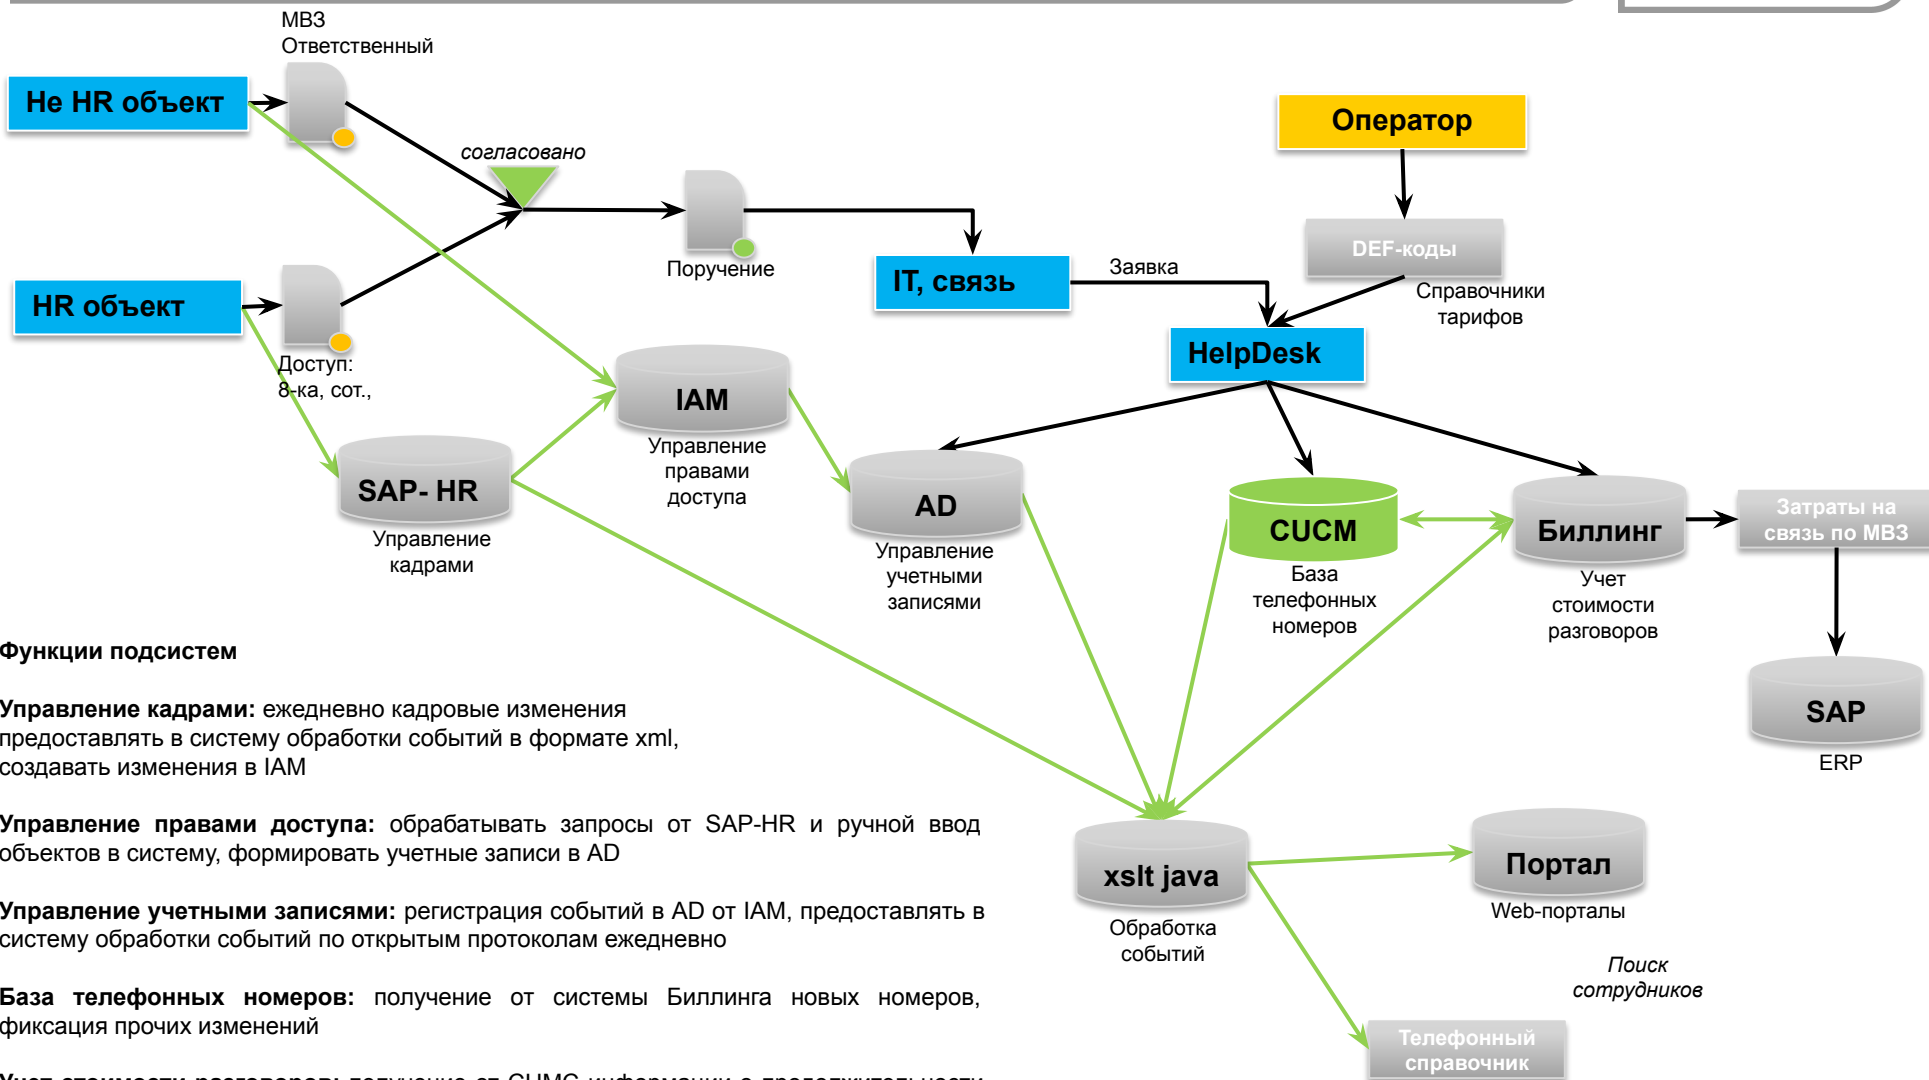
МВЗ
Ответственный

Не HR объект

согласовано

HR объект

Поручение

IT, связь

Заявка

Оператор

DEF-коды

Справочники тарифов

HelpDesk

Доступ:
8-ка, сот.,

IAM
Управление правами доступа

SAP- HR
Управление кадрами

AD
Управление учетными записями

CUCM
База телефонных номеров

Биллинг
Учет стоимости разговоров

Затраты на связь по МВЗ

SAP
ERP

Функции подсистем

**Управление кадрами:** ежедневно кадровые изменения предоставлять в систему обработки событий в формате xml, создавать изменения в IAM

**Управление правами доступа:** обрабатывать запросы от SAP-HR и ручной ввод объектов в систему, формировать учетные записи в AD

**Управление учетными записями:** регистрация событий в AD от IAM, предоставлять в систему обработки событий по открытым протоколам ежедневно

**База телефонных номеров:** получение от системы Биллинга новых номеров, фиксация прочих изменений

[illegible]

xslt java
Обработка событий

Портал
Web-порталы

Поиск сотрудников

Телефонный справочник